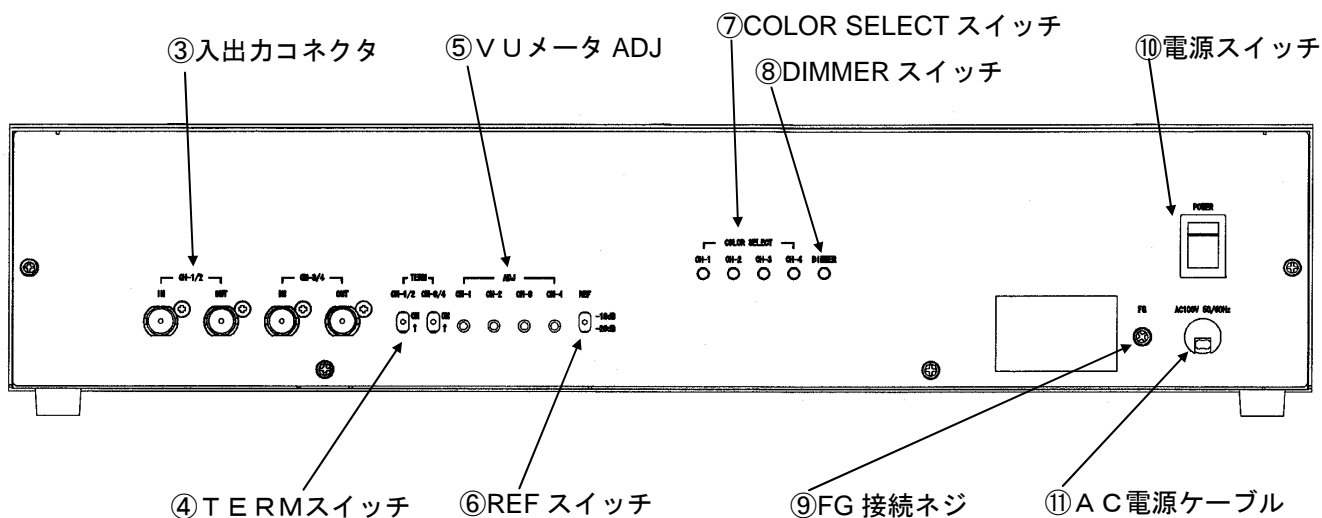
⑦COLOR SELECT スイッチ

③入出力コネクタ

⑤ＶＵメータ ADJ

⑧DIMMER スイッチ

⑩電源スイッチ

POWER

COLOR SELECT

CH-1 CH-2 CH-3 CH-4 DIMMER

CH-1/2

IN OUT

CH-3/4

IN OUT

TERM

CH-1/2 CH-3/4

ON ON

ADJ

CH-1 CH-2 CH-3 CH-4

REF

-10dB -20dB

FG

AC100V 50/60Hz

④ＴＥＲＭスイッチ

⑥REF スイッチ

⑨FG 接続ネジ

⑪ＡＣ電源ケーブル